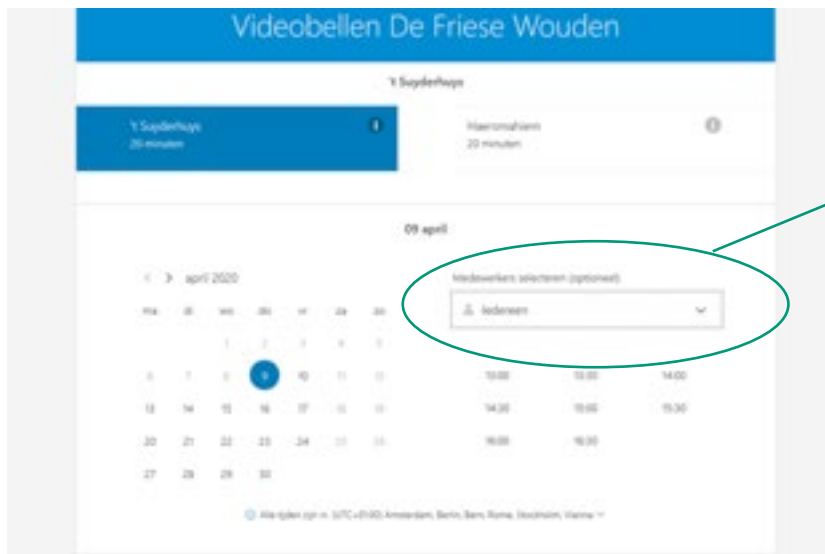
Videobellen De Friese Wouden

't Suyderhuys

't Suyderhuys
20 minuten

Haersmahiem
20 minuten

09 april

< > april 2020

ma di wo do vr za zo

1 2 3 4 5
6 7 8 9 10 11 12
13 14 15 16 17 18 19
20 21 22 23 24 25 26
27 28 29 30

Medewerker selecteren (optioneel)

Iedereen

13:00 13:30 14:00
14:30 15:00 15:30
16:00 16:30

Alle tijden zijn in (UTC+01:00) Amsterdam, Berlin, Bern, Rome, Stockholm, Vienna